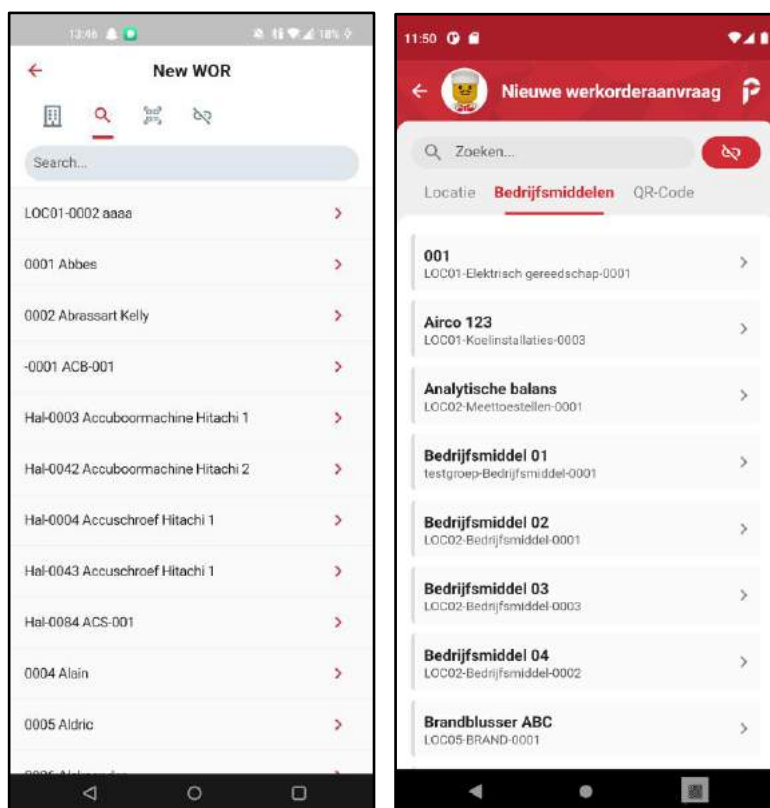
13:46 18%

New WOR

Search...

LOC01-0002 aaaa

0001 Abbes

0002 Abrassart Kelly

-0001 ACB-001

Hal-0003 Accuboormachine Hitachi 1

Hal-0042 Accuboormachine Hitachi 2

Hal-0004 Accuschroef Hitachi 1

Hal-0043 Accuschroef Hitachi 1

Hal-0084 ACS-001

0004 Alain

0005 Aldric

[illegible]

11:50

Nieuwe werkorderaanvraag

Zoeken...

Locatie Bedrijfsmiddelen QR-Code

001
LOC01-Elektrisch gereedschap-0001

Airco 123
LOC01-Koelinstallaties-0003

Analytische balans
LOC02-Meettoestellen-0001

Bedrijfsmiddel 01
testgroep-Bedrijfsmiddel-0001

Bedrijfsmiddel 02
LOC02-Bedrijfsmiddel-0001

Bedrijfsmiddel 03
LOC02-Bedrijfsmiddel-0003

Bedrijfsmiddel 04
LOC02-Bedrijfsmiddel-0002

Brandblusser ABC
LOC05-BRAND-0001